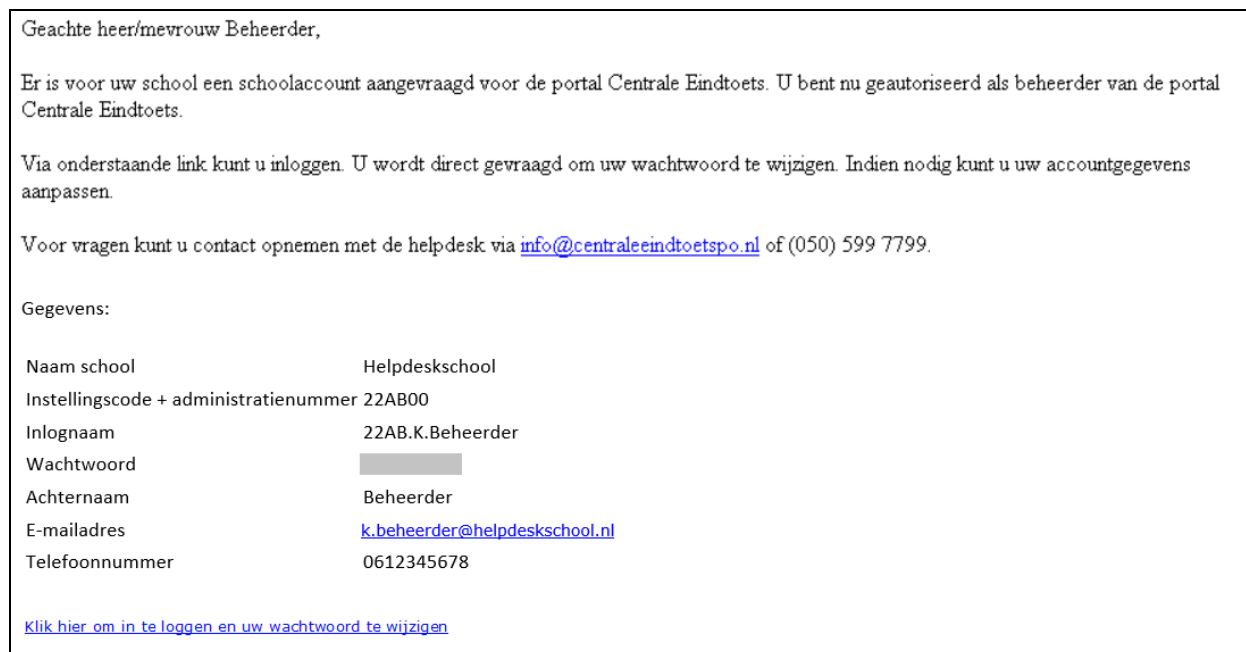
Geachte heer/mevrouw Beheerder,

Er is voor uw school een schoolaccount aangevraagd voor de portal Centrale Eindtoets. U bent nu geautoriseerd als beheerder van de portal Centrale Eindtoets.

Via onderstaande link kunt u inloggen. U wordt direct gevraagd om uw wachtwoord te wijzigen. Indien nodig kunt u uw accountgegevens aanpassen.

Voor vragen kunt u contact opnemen met de helpdesk via info@centraleeindtoetspo.nl of (050) 599 7799.

Gegevens:

| | |
|---|---|
| Naam school | Helpdeskschool |
| Instellingscode + administratienummer | 22AB00 |
| Inlognaam | 22AB.K.Beheerder |
| Wachtwoord | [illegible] |
| Achternaam | Beheerder |
| E-mailadres | k.beheerder@helpdeskschool.nl |
| Telefoonnummer | 0612345678 |

Klik hier om in te loggen en uw wachtwoord te wijzigen